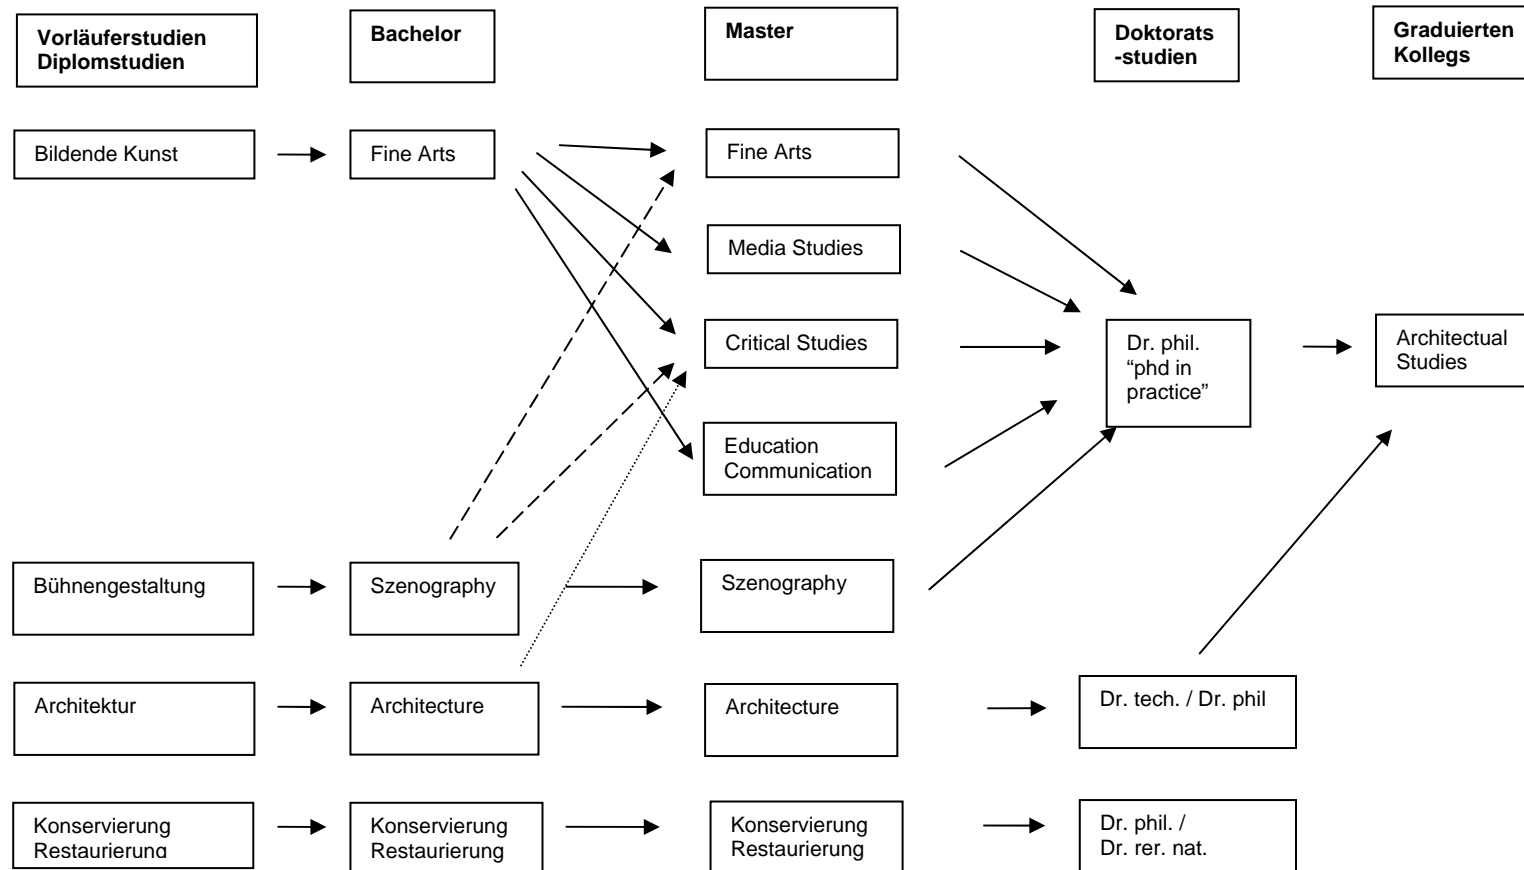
Vorläuferstudien Diplomstudien

Bachelor

Master

Doktorats -studien

Graduierten Kollegs

Bildende Kunst

Fine Arts

Fine Arts

Media Studies

Critical Studies

Education Communication

Dr. phil. "phd in practice"

Architectual Studies

Bühnengestaltung

Szenography

Szenography

Architektur

Architecture

Architecture

Dr. tech. / Dr. phil

Konservierung Restaurierung

Konservierung Restaurierung

Konservierung Restaurierung

Dr. phil. / Dr. rer. nat.